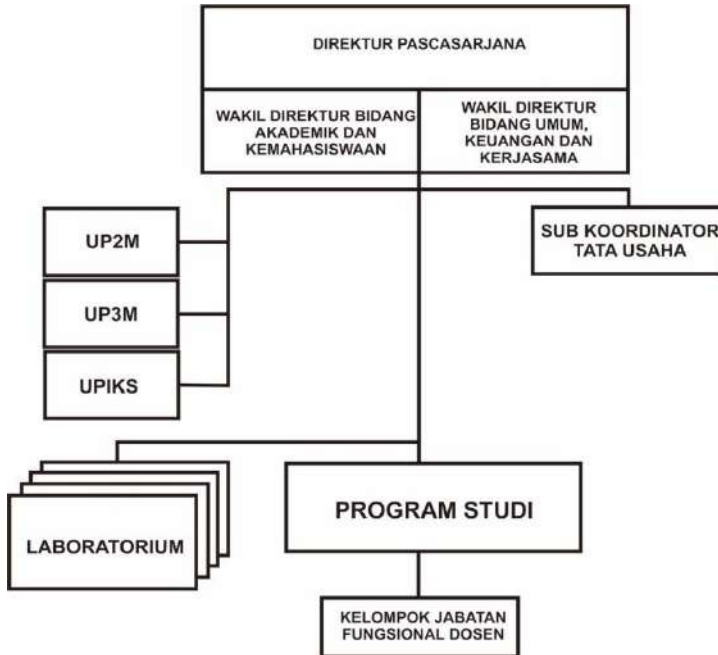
DIREKTUR PASCASARJANA

WAKIL DIREKTUR BIDANG AKADEMIK DAN KEMAHASISWAAN

WAKIL DIREKTUR BIDANG UMUM, KEUANGAN DAN KERJASAMA

UP2M

UP3M

UPIKS

SUB KOORDINATOR TATA USAHA

LABORATORIUM

PROGRAM STUDI

KELOMPOK JABATAN FUNGSIONAL DOSEN